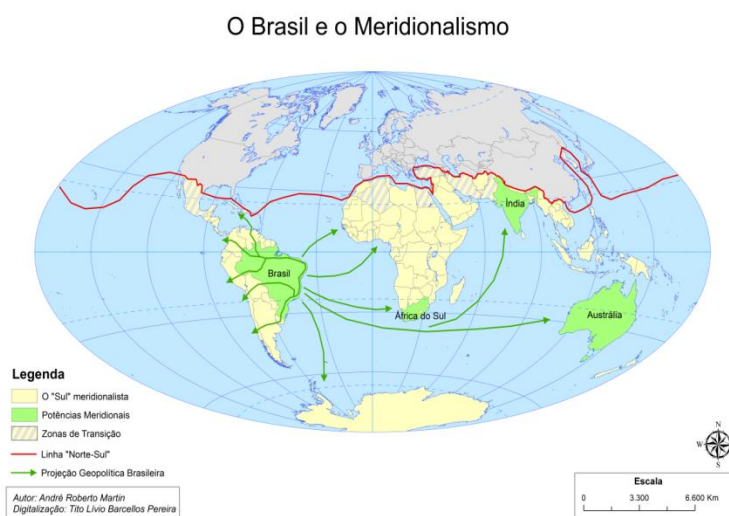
O Brasil e o Meridionalismo

Brasil
Índia
África do Sul
Austrália

Legenda
O "Sul" meridionalista
Potências Meridionais
Zonas de Transição
Linha "Norte-Sul"
Projeção Geopolítica Brasileira

Autor: André Roberto Martin
Digitalização: Tito Lívio Barcellos Pereira

W
S

Escala
0 3.300 6.600 Km